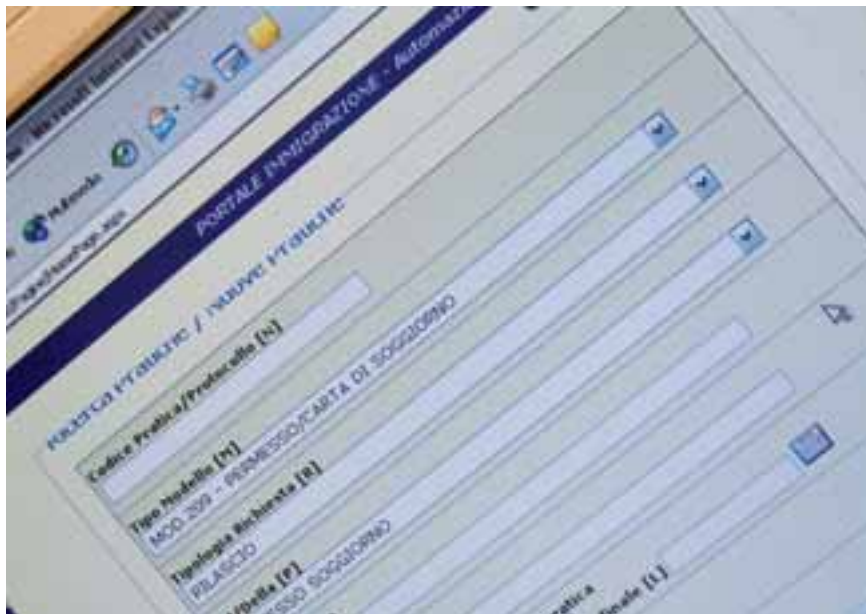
Microsoft Internet Explo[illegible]

PORTALE IMMIGRAZIONE - Automaz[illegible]

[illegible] Pratiche / Nuove Pratiche

Codice Pratica/Protocollo [N]

Tipo Modello [M]
MOD 209 - PERMESSO/CARTA DI SOGGIORNO

Tipologia Richiesta [R]
RILASCIO

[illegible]pella [P]
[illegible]ESSO SOGGIORNO

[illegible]ratica

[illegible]inale [L]